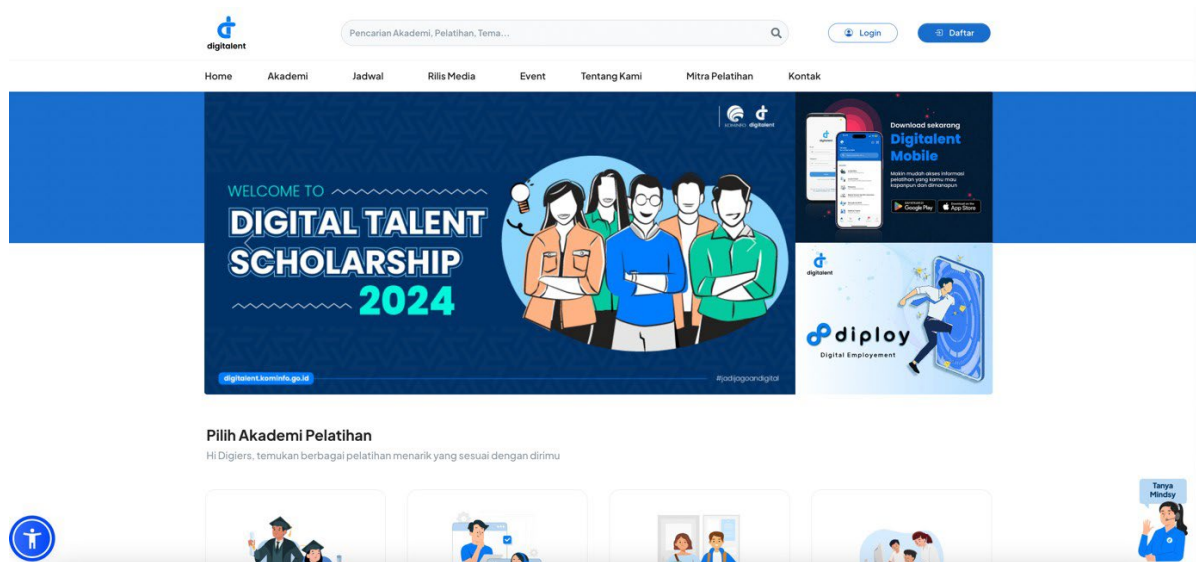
digitalent

Pencarian Akademi, Pelatihan, Tema...

Login

Daftar

Home Akademi Jadwal Rilis Media Event Tentang Kami Mitra Pelatihan Kontak

KOMINFO digitalent

WELCOME TO

DIGITAL TALENT SCHOLARSHIP 2024

digitalent.kominfo.go.id

#jadijagoandigital

Download sekarang

Digitalent Mobile

Makin mudah akses informasi pelatihan yang kamu mau kapanpun dan dimanapun

Google Play

App Store

digitalent

diploy

Digital Employement

Pilih Akademi Pelatihan

Hi Digiers, temukan berbagai pelatihan menarik yang sesuai dengan dirimu

Tanya Mindsy